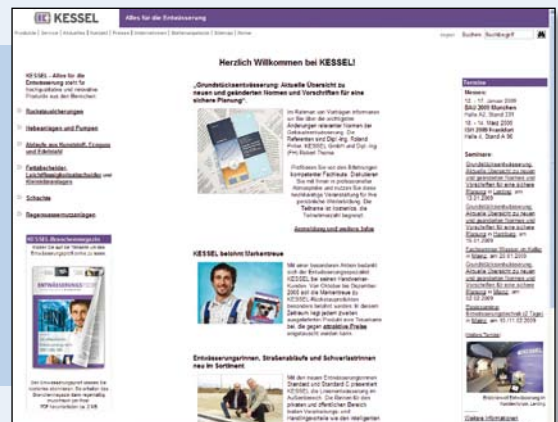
KESSEL Alles für die Entwässerung

Produkte | Service | Aktuelles | Kontakt | Presse | Unternehmen | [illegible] | Sitemap | Home

Suchen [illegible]

Herzlich Willkommen bei KESSEL!

KESSEL - Alles für die Entwässerung steht für hochqualitative und innovative Produkte aus den Bereichen:

Rückstausicherungen

Hebeanlagen und Pumpen

Abläufe aus Kunststoff, Edelstahl und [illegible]

Fettabscheider, Leichtflüssigkeitsabscheider und Kleinkläranlagen

Schächte

Regenwassernutzanlagen

KESSEL Branchenratgeber

ENTWÄSSERUNGS

„Grundstücksentwässerung: Aktuelle Übersicht zu neuen und geänderten Normen und Vorschriften für eine sichere Planung".

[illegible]

Anmeldung und weitere Infos

KESSEL belohnt Markentreue

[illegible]

Entwässerungsrinnen, Straßenabläufe und Schwerlastrinnen neu im Sortiment

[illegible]

Termine

Messen:

12. - 17. Januar 2009 BAU 2009 München Halle A2, Stand 231

12. - 14. März 2009 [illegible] Frankfurt Halle 4, Stand A 06

Seminare:

Grundstücksentwässerung: Aktuelle Übersicht zu neuen und geänderten Normen und Vorschriften für eine sichere Planung in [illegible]

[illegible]

Weitere Termine

Weitere Informationen